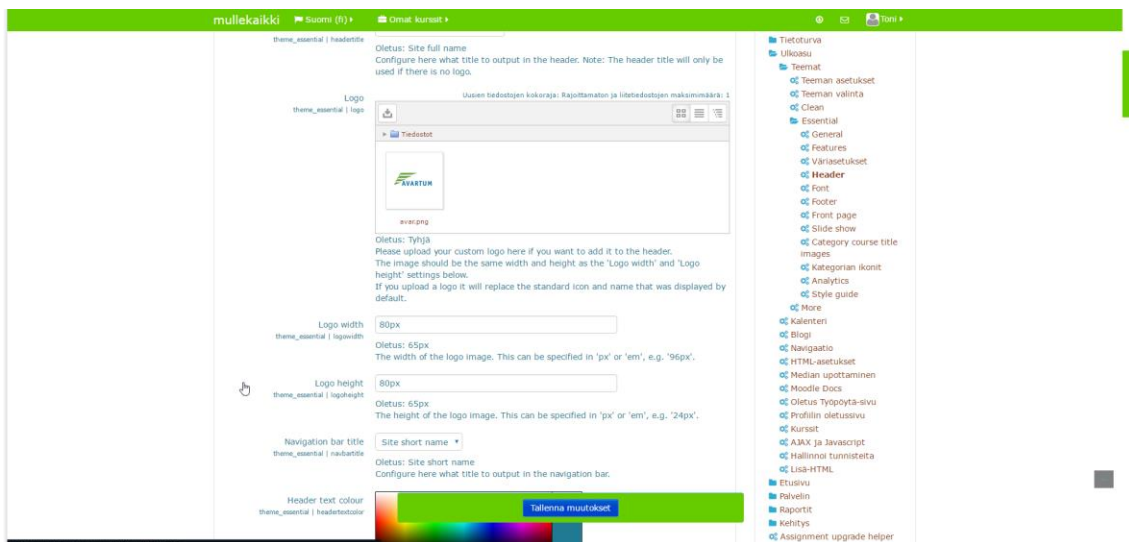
mullekaikki Suomi (fi) Omat kurssit Toni

theme_essential | headertitle
Oletus: Site full name
Configure here what title to output in the header. Note: The header title will only be used if there is no logo.

Logo
theme_essential | logo
Uusien tiedostojen kokoraja: Rajoittamaton ja liitetiedostojen maksimimäärä: 1
Tiedostot
AVARTUM
avar.png
Oletus: Tyhjä
Please upload your custom logo here if you want to add it to the header.
The image should be the same width and height as the 'Logo width' and 'Logo height' settings below.
If you upload a logo it will replace the standard icon and name that was displayed by default.

Logo width
theme_essential | logowidth
80px
Oletus: 65px
The width of the logo image. This can be specified in 'px' or 'em', e.g. '96px'.

Logo height
theme_essential | logoheight
80px
Oletus: 65px
The height of the logo image. This can be specified in 'px' or 'em', e.g. '24px'.

Navigation bar title
theme_essential | navbartitle
Site short name
Oletus: Site short name
Configure here what title to output in the navigation bar.

Header text colour
theme_essential | headertextcolor
Tallenna muutokset

Tietoturva
Ulkoasu
Teemat
Teeman asetukset
Teeman valinta
Clean
Essential
General
Features
Väriasetukset
Header
Font
Footer
Front page
Slide show
Category course title images
Kategorian ikonit
Analytics
Style guide
More
Kalenteri
Blogi
Navigaatio
HTML-asetukset
Median upottaminen
Moodle Docs
Oletus Työpöytä-sivu
Profiilin oletussivu
Kurssit
AJAX ja Javascript
Hallinnoi tunnisteita
Lisä-HTML
Etusivu
Palvelin
Raportit
Kehitys
Assignment upgrade helper